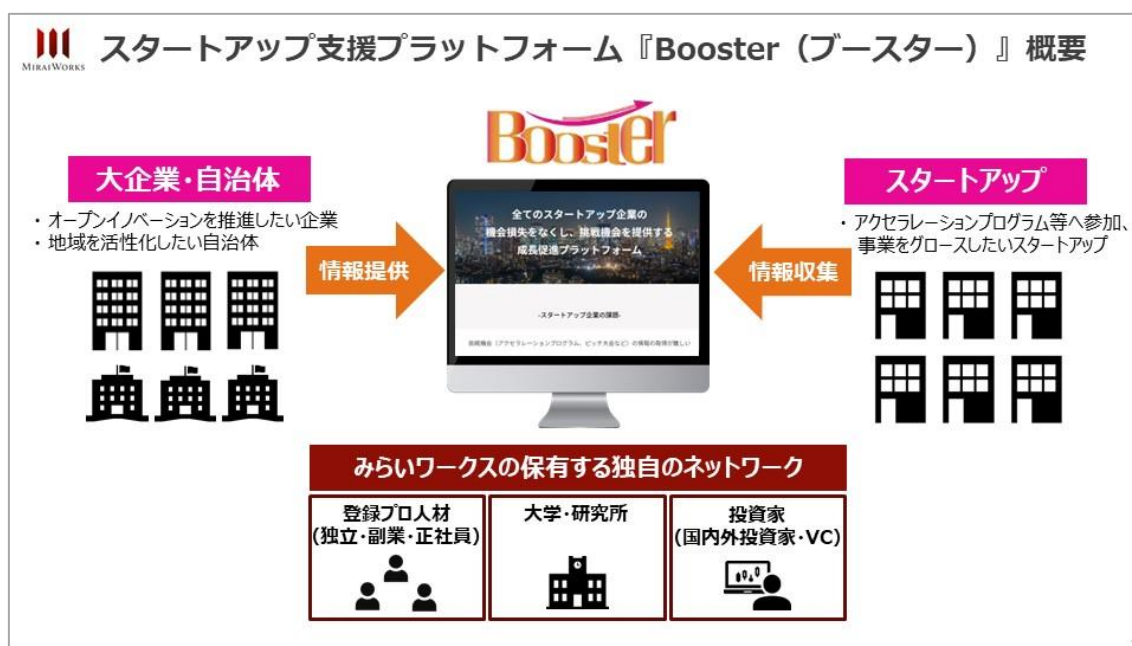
MIRAIWORKS スタートアップ支援プラットフォーム『Booster（ブースター）』概要

Booster

大企業・自治体
・オープンイノベーションを推進したい企業
・地域を活性化したい自治体

情報提供

全てのスタートアップ企業の機会損失をなくし、挑戦機会を提供する成長促進プラットフォーム

-スタートアップ企業の課題-

挑戦機会（アクセラレーションプログラム、ピッチ大会など）の情報の取得が難しい

情報収集

スタートアップ
・アクセラレーションプログラム等へ参加、事業をグロースしたいスタートアップ

みらいワークスの保有する独自のネットワーク

登録プロ人材
(独立・副業・正社員)

大学・研究所

投資家
(国内外投資家・VC)